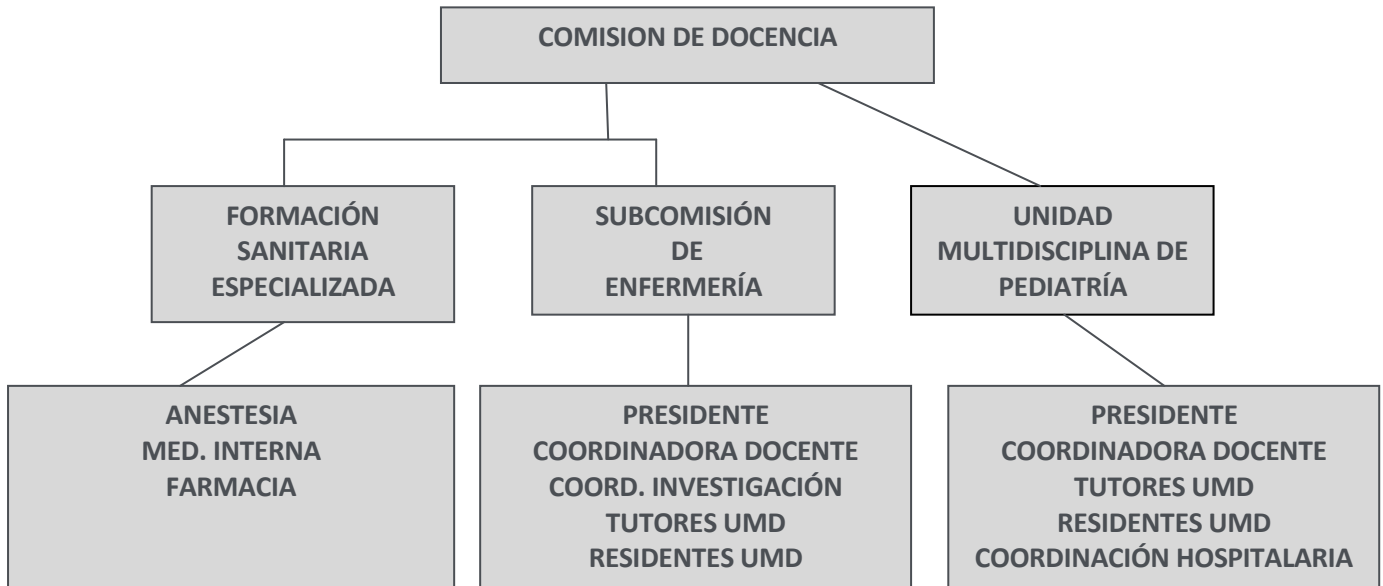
COMISION DE DOCENCIA

FORMACIÓN SANITARIA ESPECIALIZADA

SUBCOMISIÓN DE ENFERMERÍA

UNIDAD MULTIDISCIPLINA DE PEDIATRÍA

ANESTESIA
MED. INTERNA
FARMACIA

PRESIDENTE
COORDINADORA DOCENTE
COORD. INVESTIGACIÓN
TUTORES UMD
RESIDENTES UMD

PRESIDENTE
COORDINADORA DOCENTE
TUTORES UMD
RESIDENTES UMD
COORDINACIÓN HOSPITALARIA